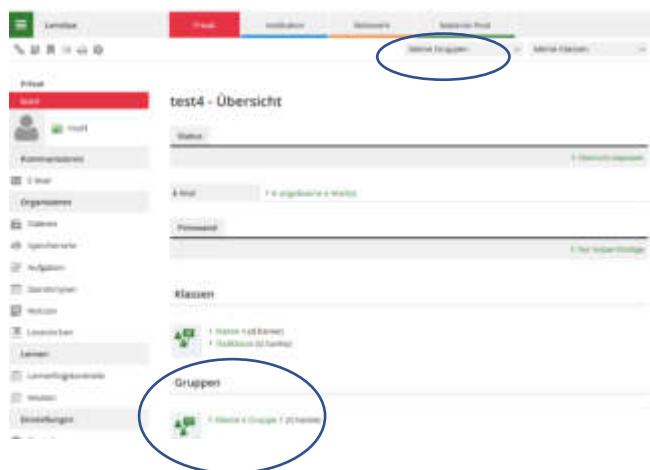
Lernsax

Privat Institution Netzwerk Material Pool

Meine Gruppen Meine Klassen

Privat
test4

test4

Kommunizieren

E-Mail

Organisieren

Dateien

Speicherorte

Aufgaben

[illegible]

Notizen

Lesezeichen

Lernen

Lernerfolgskontrolle

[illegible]

Einstellungen

test4 - Übersicht

Status

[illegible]

E-Mail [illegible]

Pinnwand

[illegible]

Klassen

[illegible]
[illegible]

Gruppen

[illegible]